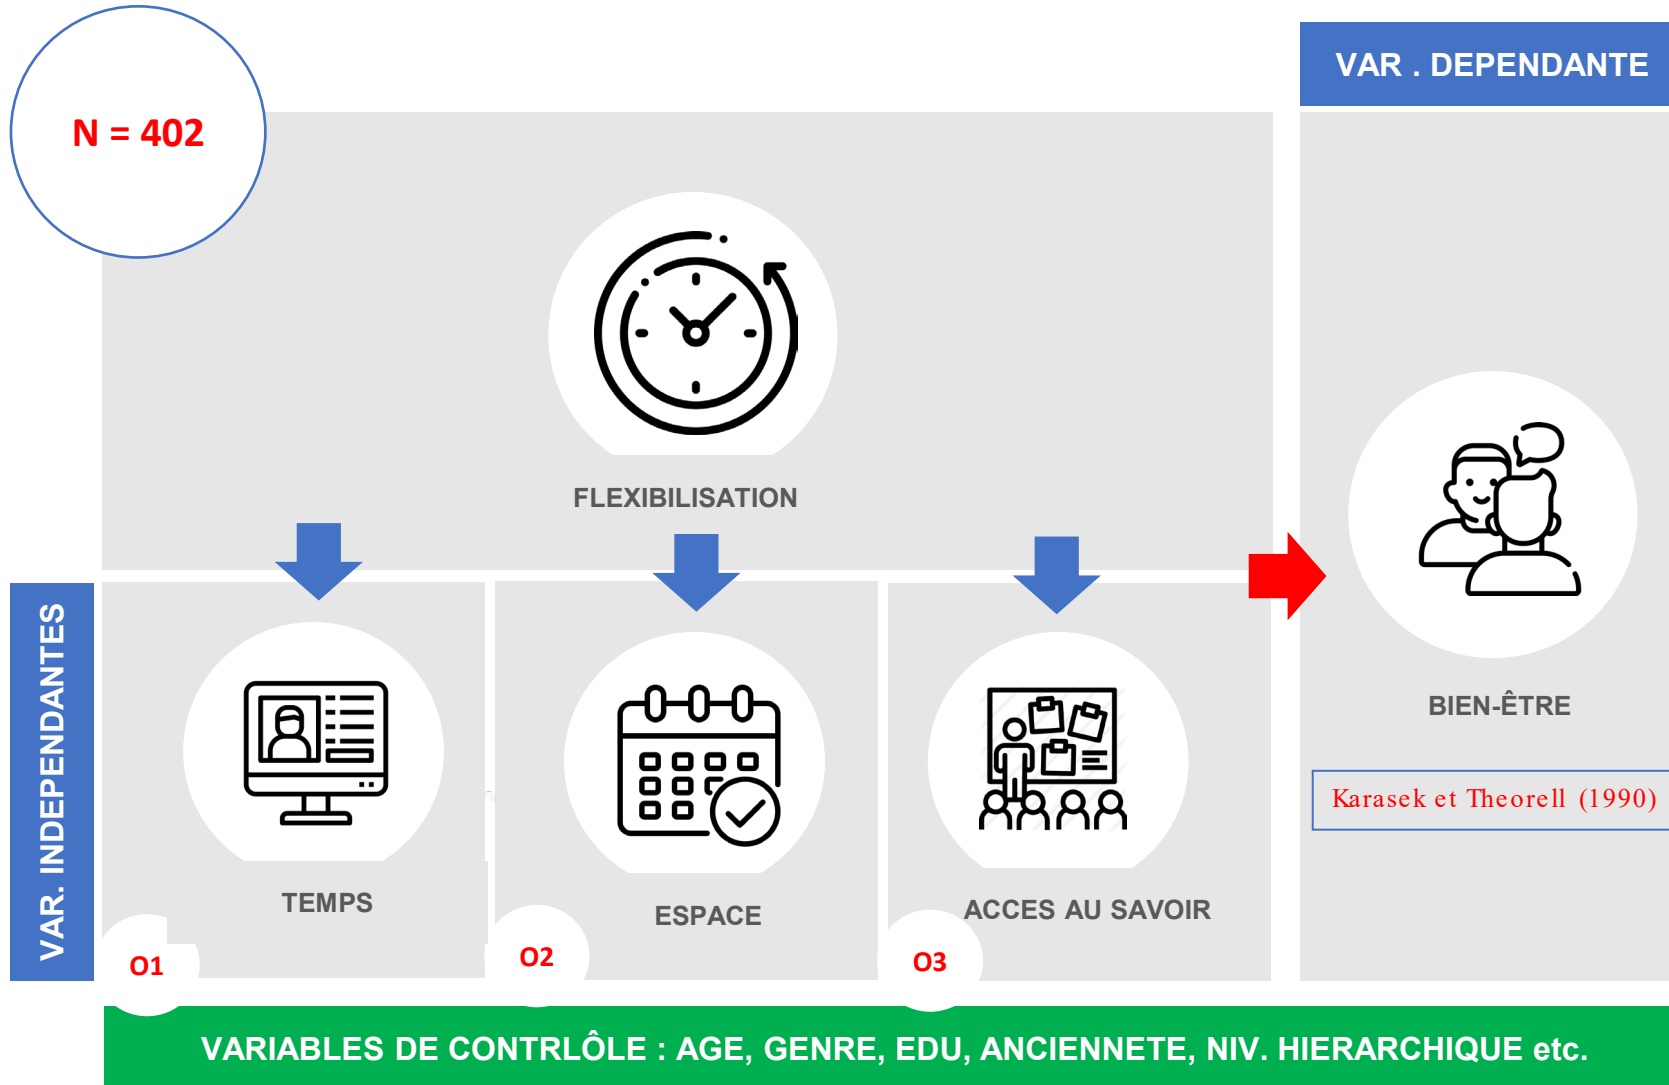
N = 402

VAR . DEPENDANTE

FLEXIBILISATION

VAR. INDEPENDANTES

TEMPS

ESPACE

ACCES AU SAVOIR

BIEN-ÊTRE

Karasek et Theorell (1990)

O1

O2

O3

VARIABLES DE CONTRLÔLE : AGE, GENRE, EDU, ANCIENNETE, NIV. HIERARCHIQUE etc.